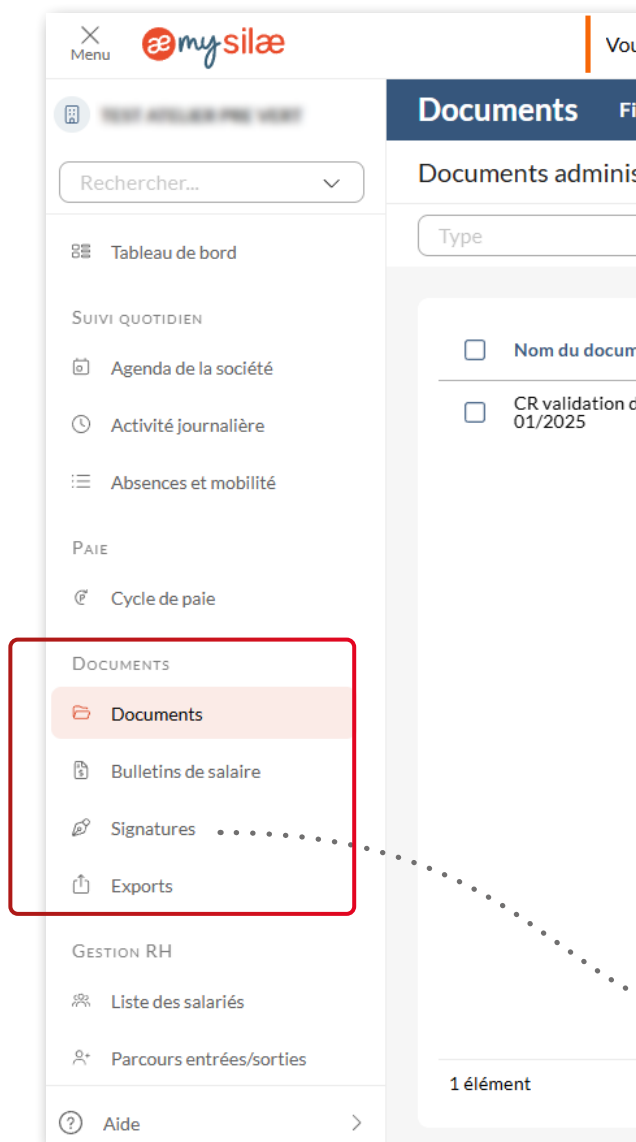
Menu
æ my silæ
Vou

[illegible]

Rechercher...

Tableau de bord

Suivi quotidien

Agenda de la société

Activité journalière

Absences et mobilité

Paie

Cycle de paie

Documents

Documents

Bulletins de salaire

Signatures

Exports

Gestion RH

Liste des salariés

Parcours entrées/sorties

Aide

Documents Fi

Documents adminis

Type

Nom du docum

CR validation d 01/2025

1 élément